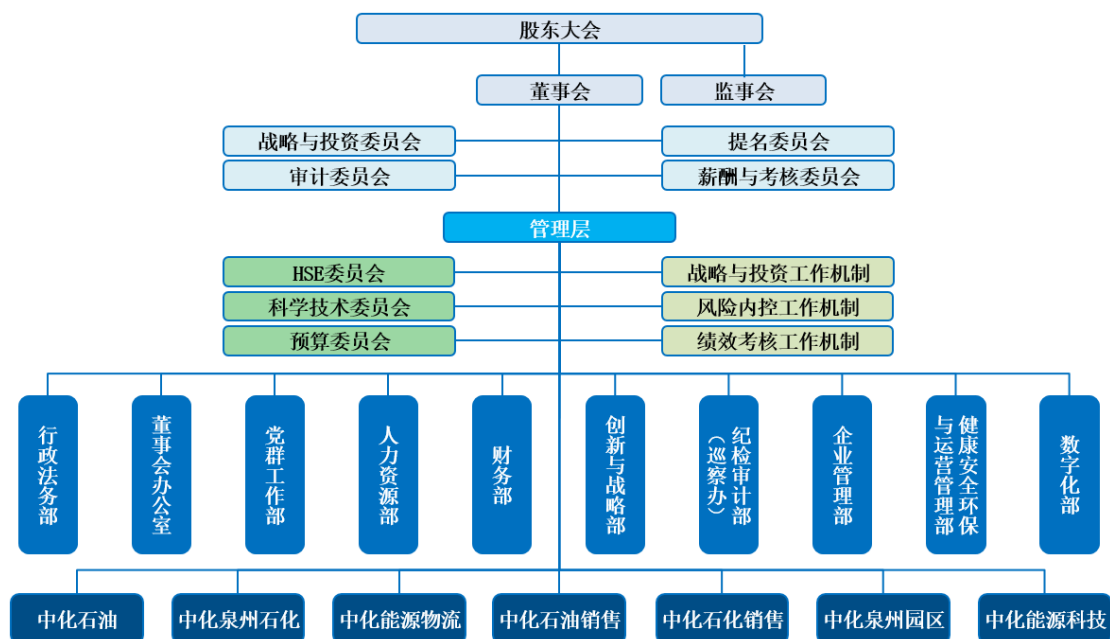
股东大会

董事会

监事会

战略与投资委员会

提名委员会

审计委员会

薪酬与考核委员会

管理层

HSE委员会

战略与投资工作机制

科学技术委员会

风险内控工作机制

预算委员会

绩效考核工作机制

行政法务部

董事会办公室

党群工作部

人力资源部

财务部

创新与战略部

纪检审计部（巡察办）

企业管理部

健康安全环保与运营管理部

数字化部

中化石油

中化泉州石化

中化能源物流

中化石油销售

中化石化销售

中化泉州园区

中化能源科技